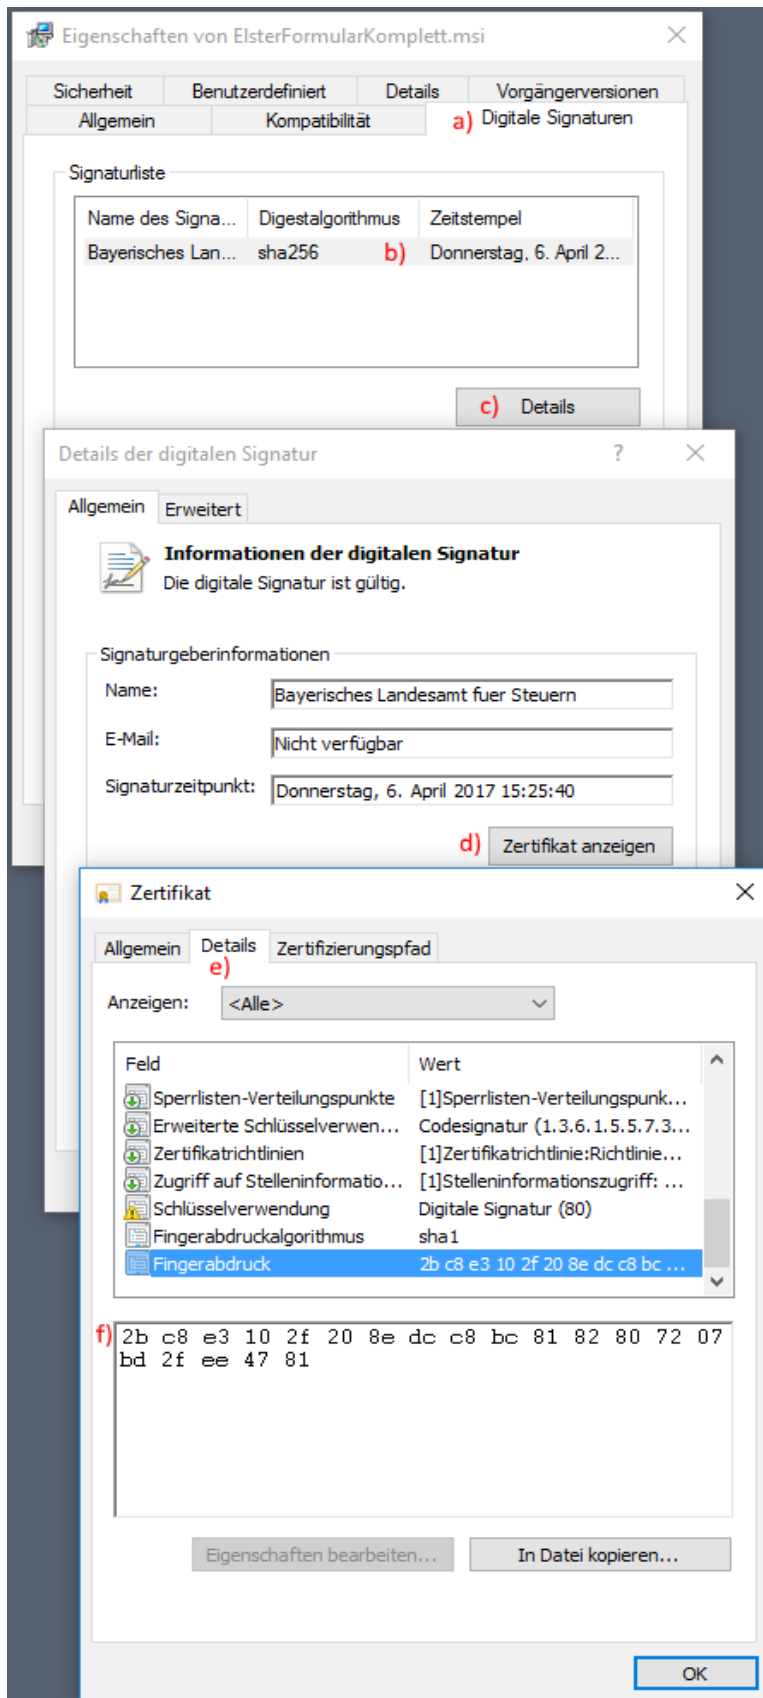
Eigenschaften von ElsterFormularKomplett.msi

Sicherheit | Benutzerdefiniert | Details | Vorgängerversionen
Allgemein | Kompatibilität | a) Digitale Signaturen

Signaturliste

| Name des Signa... | Digestalgorithmus | Zeitstempel |
|---|---|---|
| Bayerisches Lan... | sha256 b) | Donnerstag, 6. April 2... |

c) Details

Details der digitalen Signatur ? ×

Allgemein | Erweitert

Informationen der digitalen Signatur
Die digitale Signatur ist gültig.

Signaturgeberinformationen
Name: Bayerisches Landesamt fuer Steuern
E-Mail: Nicht verfügbar
Signaturzeitpunkt: Donnerstag, 6. April 2017 15:25:40

d) Zertifikat anzeigen

Zertifikat ×

Allgemein | Details e) | Zertifizierungspfad

Anzeigen: <Alle>

| Feld | Wert |
|---|---|
| Sperrlisten-Verteilungspunkte | [1]Sperrlisten-Verteilungspunk... |
| Erweiterte Schlüsselverwen... | Codesignatur (1.3.6.1.5.5.7.3.... |
| Zertifikatrichtlinien | [1]Zertifikatrichtlinie:Richtlinie... |
| Zugriff auf Stelleninformatio... | [1]Stelleninformationszugriff: ... |
| Schlüsselverwendung | Digitale Signatur (80) |
| Fingerabdruckalgorithmus | sha1 |
| Fingerabdruck | 2b c8 e3 10 2f 20 8e dc c8 bc ... |

f) 2b c8 e3 10 2f 20 8e dc c8 bc 81 82 80 72 07 bd 2f ee 47 81

Eigenschaften bearbeiten... | In Datei kopieren...

OK